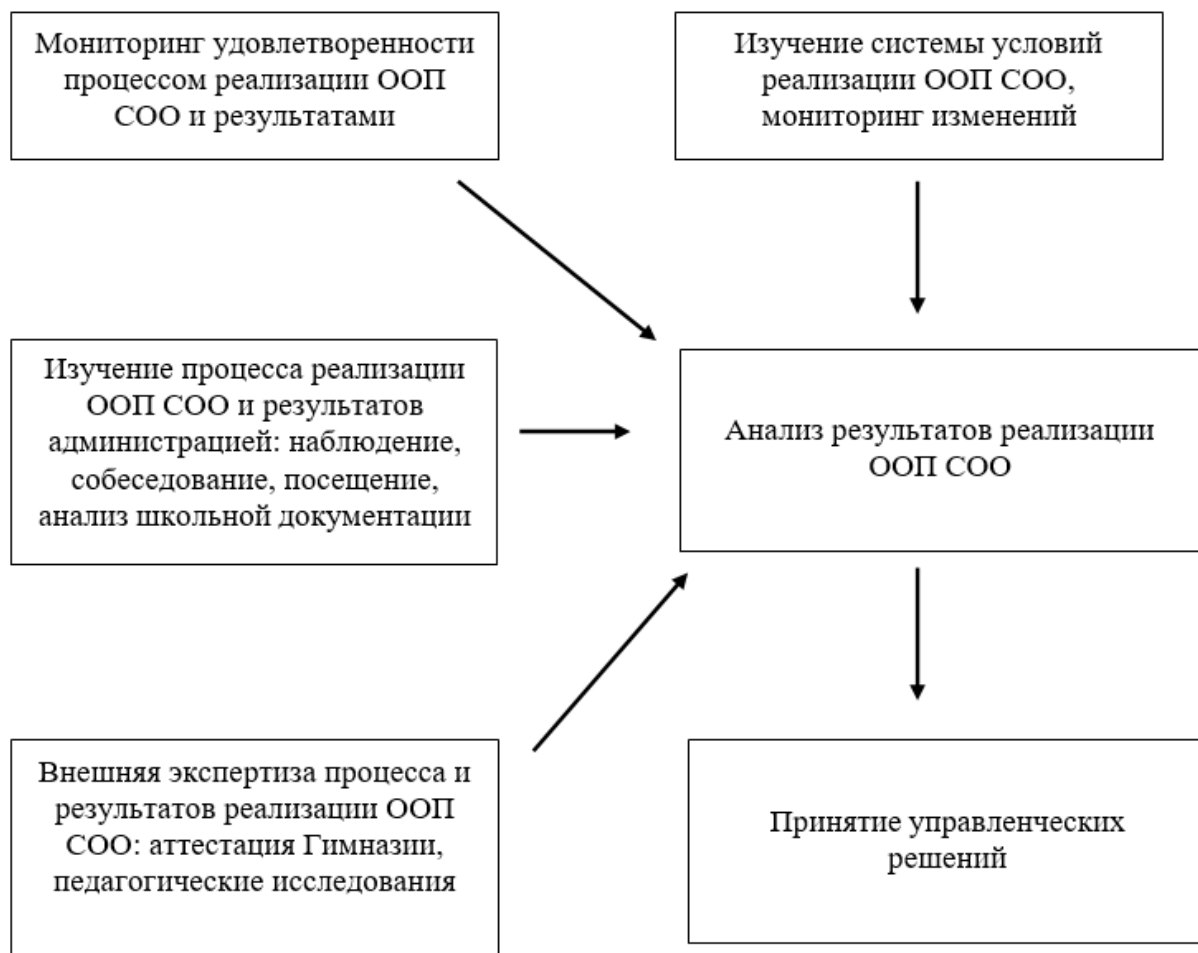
Мониторинг удовлетворенности процессом реализации ООП СОО и результатами

Изучение системы условий реализации ООП СОО, мониторинг изменений

Изучение процесса реализации ООП СОО и результатов администрацией: наблюдение, собеседование, посещение, анализ школьной документации

Анализ результатов реализации ООП СОО

Внешняя экспертиза процесса и результатов реализации ООП СОО: аттестация Гимназии, педагогические исследования

Принятие управленческих решений